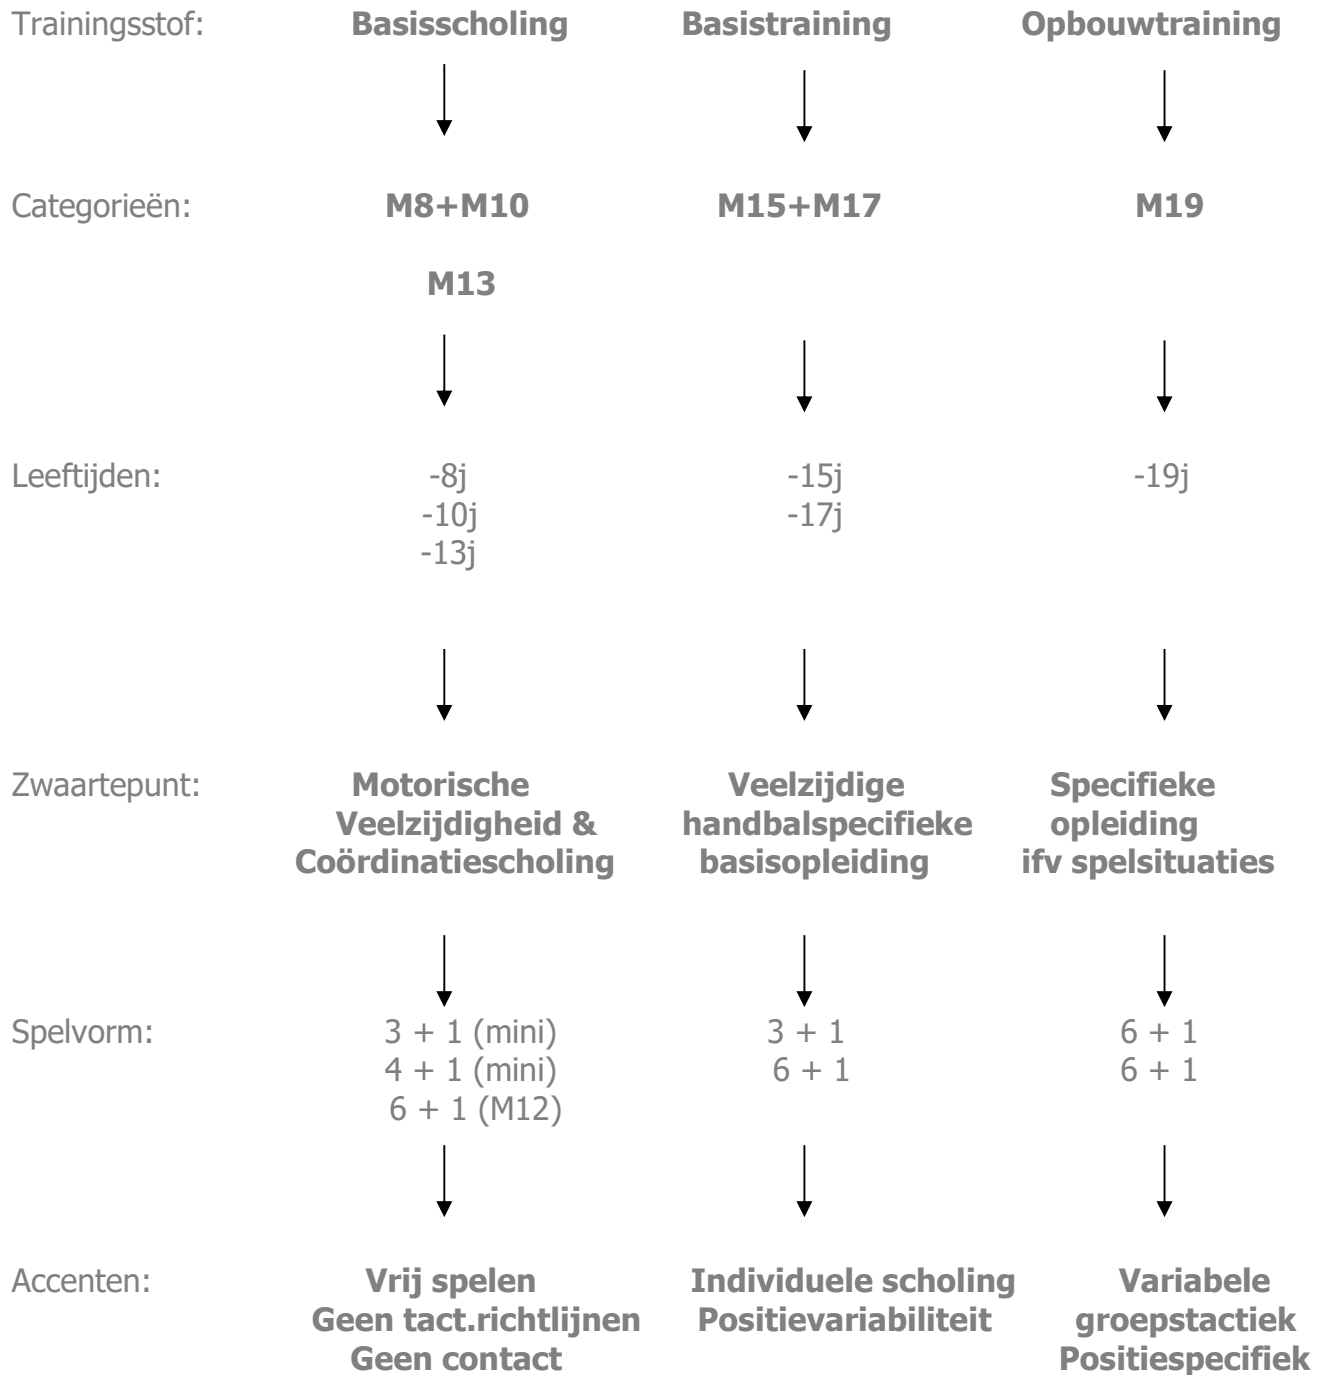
| Trainingsstof: | Basisscholing | Basistraining | Opbouwtraining |
|---|---|---|---|
| Categorieën: | M8+M10<br>M13 | M15+M17 | M19 |
| Leeftijden: | -8j<br>-10j<br>-13j | -15j<br>-17j | -19j |
| Zwaartepunt: | Motorische Veelzijdigheid & Coördinatiescholing | Veelzijdige handbalspecifieke basisopleiding | Specifieke opleiding ifv spelsituaties |
| Spelvorm: | 3 + 1 (mini)<br>4 + 1 (mini)<br>6 + 1 (M12) | 3 + 1<br>6 + 1 | 6 + 1<br>6 + 1 |
| Accenten: | Vrij spelen<br>Geen tact.richtlijnen<br>Geen contact | Individuele scholing<br>Positievariabiliteit | Variabele groepstactiek<br>Positiespecifiek |